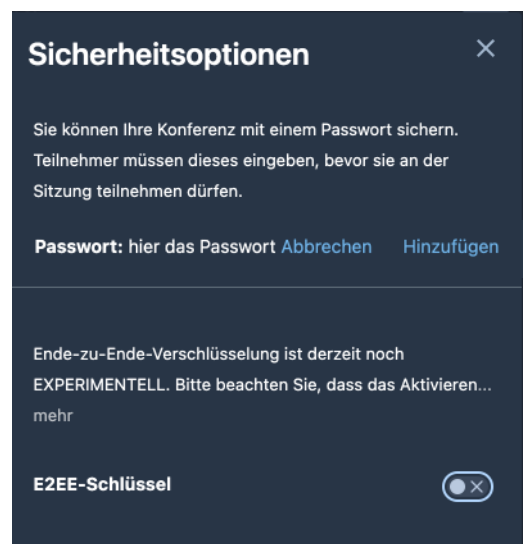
Sicherheitsoptionen

×

Sie können Ihre Konferenz mit einem Passwort sichern. Teilnehmer müssen dieses eingeben, bevor sie an der Sitzung teilnehmen dürfen.

**Passwort:** hier das Passwort Abbrechen Hinzufügen

Ende-zu-Ende-Verschlüsselung ist derzeit noch EXPERIMENTELL. Bitte beachten Sie, dass das Aktivieren...
mehr

E2EE-Schlüssel